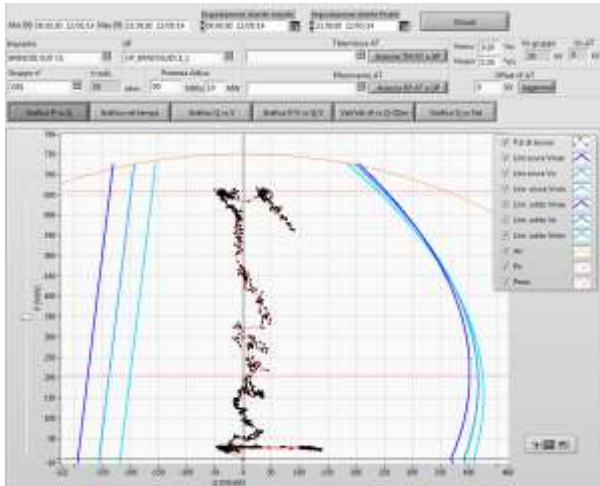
Min 09 00:00:00 12/05/14 Max 09 23:59:00 12/05/14

Impostazione strumenti inizio 00:00:00 12/05/14

Impostazione strumenti fine 23:59:00 12/05/14

Chiudi

Impianto

UP

Telemisure AT

Fattore

Gruppo

Potenza Attiva

Riferimento AT

Offset AT

Grafico P vs Q

Grafico nel tempo

Grafico Q vs V

Grafico P/V vs Q/V

Grafico

Grafico Q vs Vat

P(s) di Ascolto

Lim. sovra Vmax

Lim. sovra Vn

Lim. sovra Vmin

Lim. sotto Vmax

Lim. sotto Vn

Lim. sotto Vmin

An

Pn

Pmin

750
700
650
600
550
500
450
400
350
300
250
200
150
100
50
0

-300 -250 -200 -150 -100 -50 0 50 100 150 200 250 300 350 400

P (MW)

Q (MVAr)